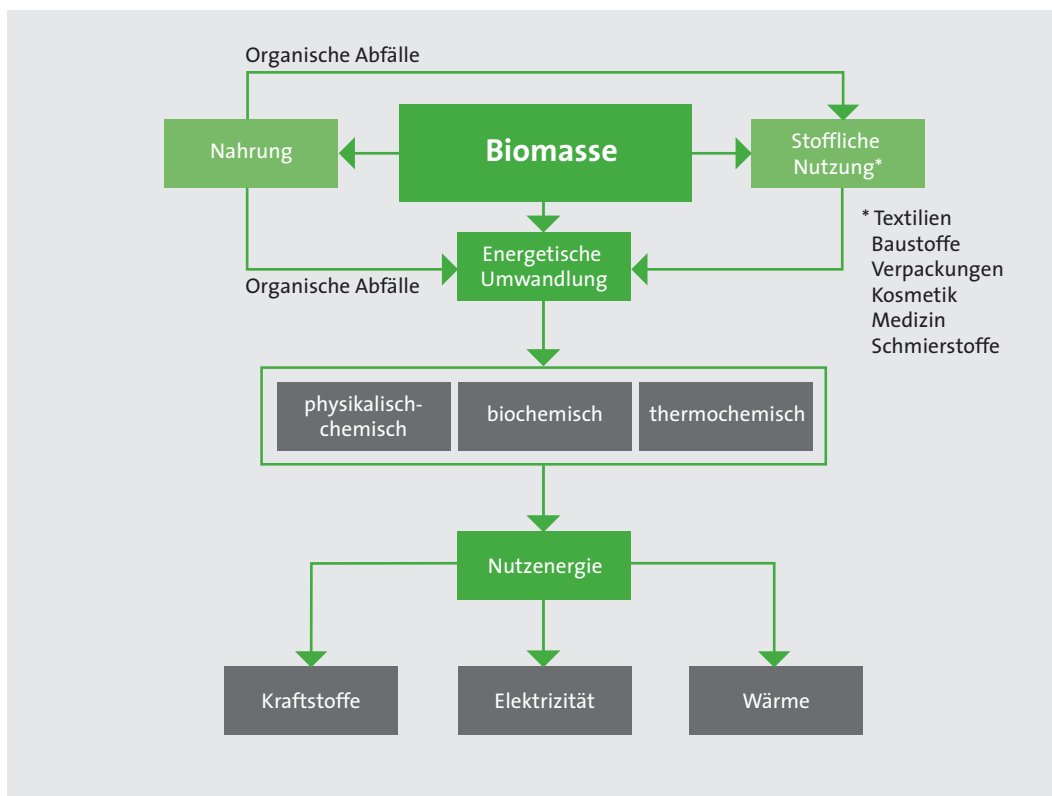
Organische Abfälle

Nahrung

Biomasse

Stoffliche Nutzung*

* Textilien
Baustoffe
Verpackungen
Kosmetik
Medizin
Schmierstoffe

Energetische Umwandlung

Organische Abfälle

physikalisch-chemisch

biochemisch

thermochemisch

Nutzenergie

Kraftstoffe

Elektrizität

Wärme